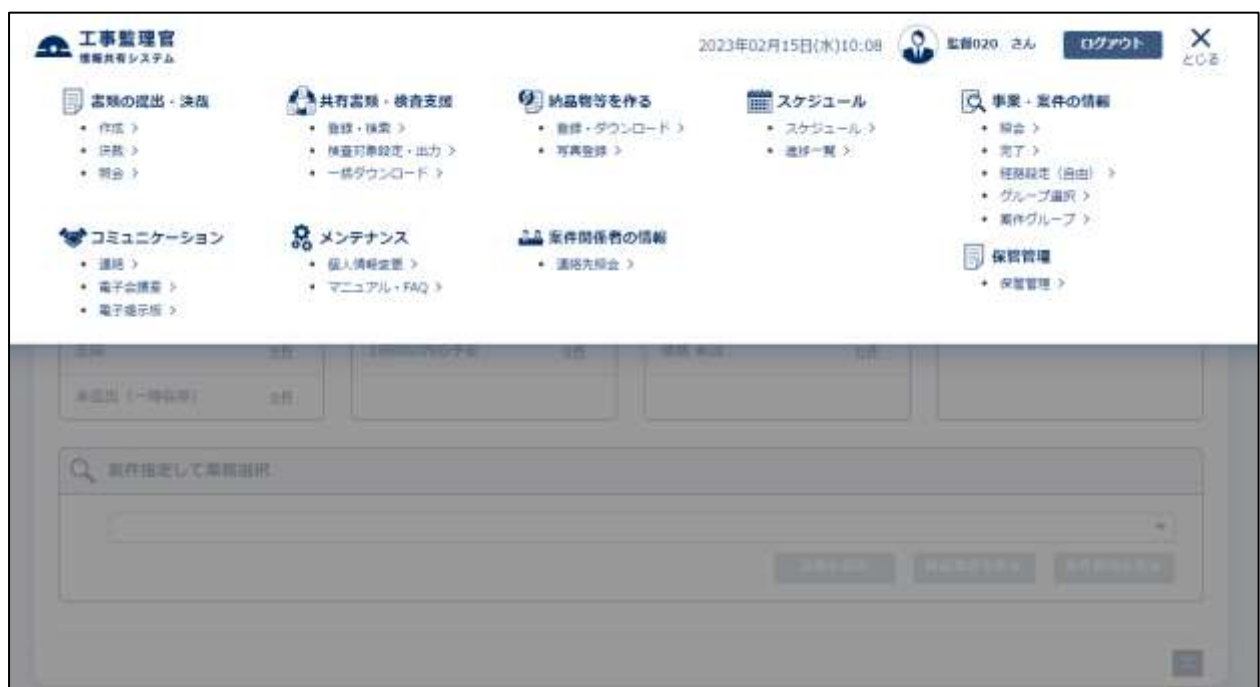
工事監理官
情報共有システム

2023年02月15日(水)10:08 監督020 さん ログアウト
×
とじる

書類の提出・決裁
• 作成 >
• 決裁 >
• 照会 >

共有書類・検査支援
• 登録・検索 >
• 検査対象設定・出力 >
• 一括ダウンロード >

納品物等を作る
• 登録・ダウンロード >
• 写真登録 >

スケジュール
• スケジュール >
• 連絡一覧 >

事業・案件の情報
• 照会 >
• 完了 >
• 経路設定（自由） >
• グループ選択 >
• 案件グループ >

コミュニケーション
• 連絡 >
• 電子会議室 >
• 電子掲示板 >

メンテナンス
• 個人情報変更 >
• マニュアル・FAQ >

案件関係者の情報
• 連絡先照会 >

保管管理
• 保管管理 >

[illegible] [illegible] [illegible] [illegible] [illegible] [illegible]
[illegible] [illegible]

案件指定して業務選択

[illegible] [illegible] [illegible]